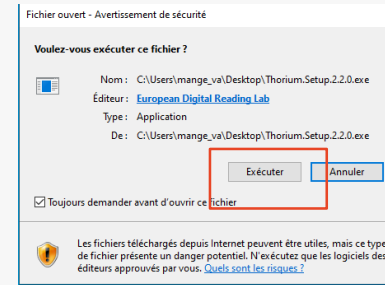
Fichier ouvert - Avertissement de sécurité

Voulez-vous exécuter ce fichier ?

Nom : C:\Users\mange_va\Desktop\Thorium.Setup.2.2.0.exe
Éditeur : European Digital Reading Lab
Type : Application
De : C:\Users\mange_va\Desktop\Thorium.Setup.2.2.0.exe

Exécuter
Annuler

Toujours demander avant d'ouvrir ce fichier

Les fichiers téléchargés depuis Internet peuvent être utiles, mais ce type de fichier présente un danger potentiel. N'exécutez que les logiciels des éditeurs approuvés par vous. Quels sont les risques ?